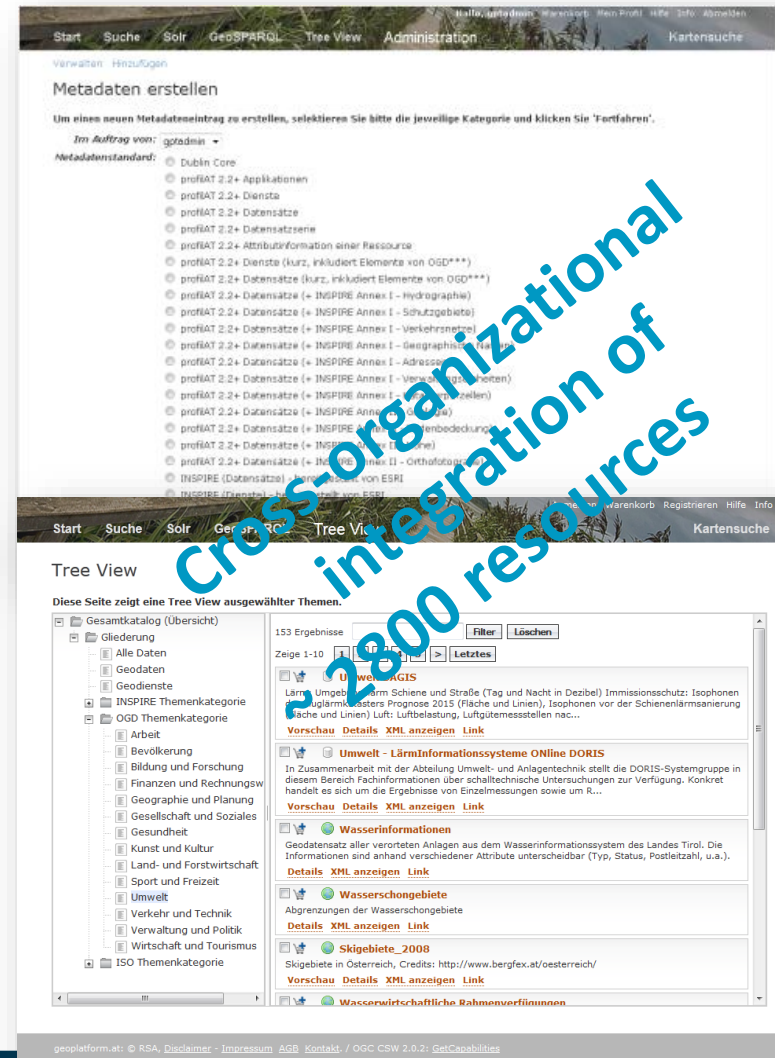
Hallo, gpfadmin Warenkorb Mein Profil Hilfe Info Abmelden

Start Suche Solr GeoSPARQL Tree View Administration Kartensuche

Verwalten Hinzufügen

Metadaten erstellen

Um einen neuen Metadateneintrag zu erstellen, selektieren Sie bitte die jeweilige Kategorie und klicken Sie 'Fortfahren'.

Im Auftrag von: gpfadmin

Metadatenstandard:
Dublin Core
profilAT 2.2+ Applikationen
profilAT 2.2+ Dienste
profilAT 2.2+ Datensätze
profilAT 2.2+ Datensatzserie
profilAT 2.2+ Attributinformation einer Ressource
profilAT 2.2+ Dienste (kurz, inkludiert Elemente von OGD***)
profilAT 2.2+ Datensätze (kurz, inkludiert Elemente von OGD***)
profilAT 2.2+ Datensätze (+ INSPIRE Annex I - Hydrographie)
profilAT 2.2+ Datensätze (+ INSPIRE Annex I - Schutzgebiete)
profilAT 2.2+ Datensätze (+ INSPIRE Annex I - Verkehrsnetze)
profilAT 2.2+ Datensätze (+ INSPIRE Annex I - Geographische Na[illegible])
profilAT 2.2+ Datensätze (+ INSPIRE Annex I - Adresse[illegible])
profilAT 2.2+ Datensätze (+ INSPIRE Annex I - Verwa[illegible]heiten)
profilAT 2.2+ Datensätze (+ INSPIRE Annex I - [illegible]zellen)
profilAT 2.2+ Datensätze (+ INSPIRE Anne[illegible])
profilAT 2.2+ Datensätze (+ INSPIRE A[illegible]enbedeckung)
profilAT 2.2+ Datensätze (+ INSPIRE A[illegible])
profilAT 2.2+ Datensätze (+ INSPIRE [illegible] I - Orthofoto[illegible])
INSPIRE (Datensätze) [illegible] von ESRI
INSPIRE (Dienste) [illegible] von ESRI

Cross organizational integration of ~ 2800 resources

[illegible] Warenkorb Registrieren Hilfe Info

Start Suche Solr Geo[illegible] Tree Vi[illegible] Kartensuche

Tree View

Diese Seite zeigt eine Tree View ausgewählter Themen.

Gesamtkatalog (Übersicht)
Gliederung
Alle Daten
Geodaten
Geodienste
INSPIRE Themenkategorie
OGD Themenkategorie
Arbeit
Bevölkerung
Bildung und Forschung
Finanzen und Rechnungsw
Geographie und Planung
Gesellschaft und Soziales
Gesundheit
Kunst und Kultur
Land- und Forstwirtschaft
Sport und Freizeit
Umwelt
Verkehr und Technik
Verwaltung und Politik
Wirtschaft und Tourismus
ISO Themenkategorie

153 Ergebnisse Filter Löschen
Zeige 1-10 1 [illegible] > Letztes

Umwelt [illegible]AGIS
Lärm Umgebu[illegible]rm Schiene und Straße (Tag und Nacht in Dezibel) Immissionsschutz: Isophonen d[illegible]luglärmkatasters Prognose 2015 (Fläche und Linien), Isophonen vor der Schienenlärmsanierung (Fläche und Linien) Luft: Luftbelastung, Luftgütemessstellen nac...
Vorschau Details XML anzeigen Link

Umwelt - LärmInformationssysteme ONline DORIS
In Zusammenarbeit mit der Abteilung Umwelt- und Anlagentechnik stellt die DORIS-Systemgruppe in diesem Bereich Fachinformationen über schalltechnische Untersuchungen zur Verfügung. Konkret handelt es sich um die Ergebnisse von Einzelmessungen sowie um R...
Vorschau Details XML anzeigen Link

Wasserinformationen
Geodatensatz aller verorteten Anlagen aus dem Wasserinformationssystem des Landes Tirol. Die Informationen sind anhand verschiedener Attribute unterscheidbar (Typ, Status, Postleitzahl, u.a.).
Details XML anzeigen Link

Wasserschongebiete
Abgrenzungen der Wasserschongebiete
Details XML anzeigen Link

Skigebiete_2008
Skigebiete in Österreich, Credits: http://www.bergfex.at/oesterreich/
Vorschau Details XML anzeigen Link

Wasserwirtschaftliche Rahmenverfügungen

geoplatform.at: © RSA, Disclaimer - Impressum AGB Kontakt. / OGC CSW 2.0.2: GetCapabilities